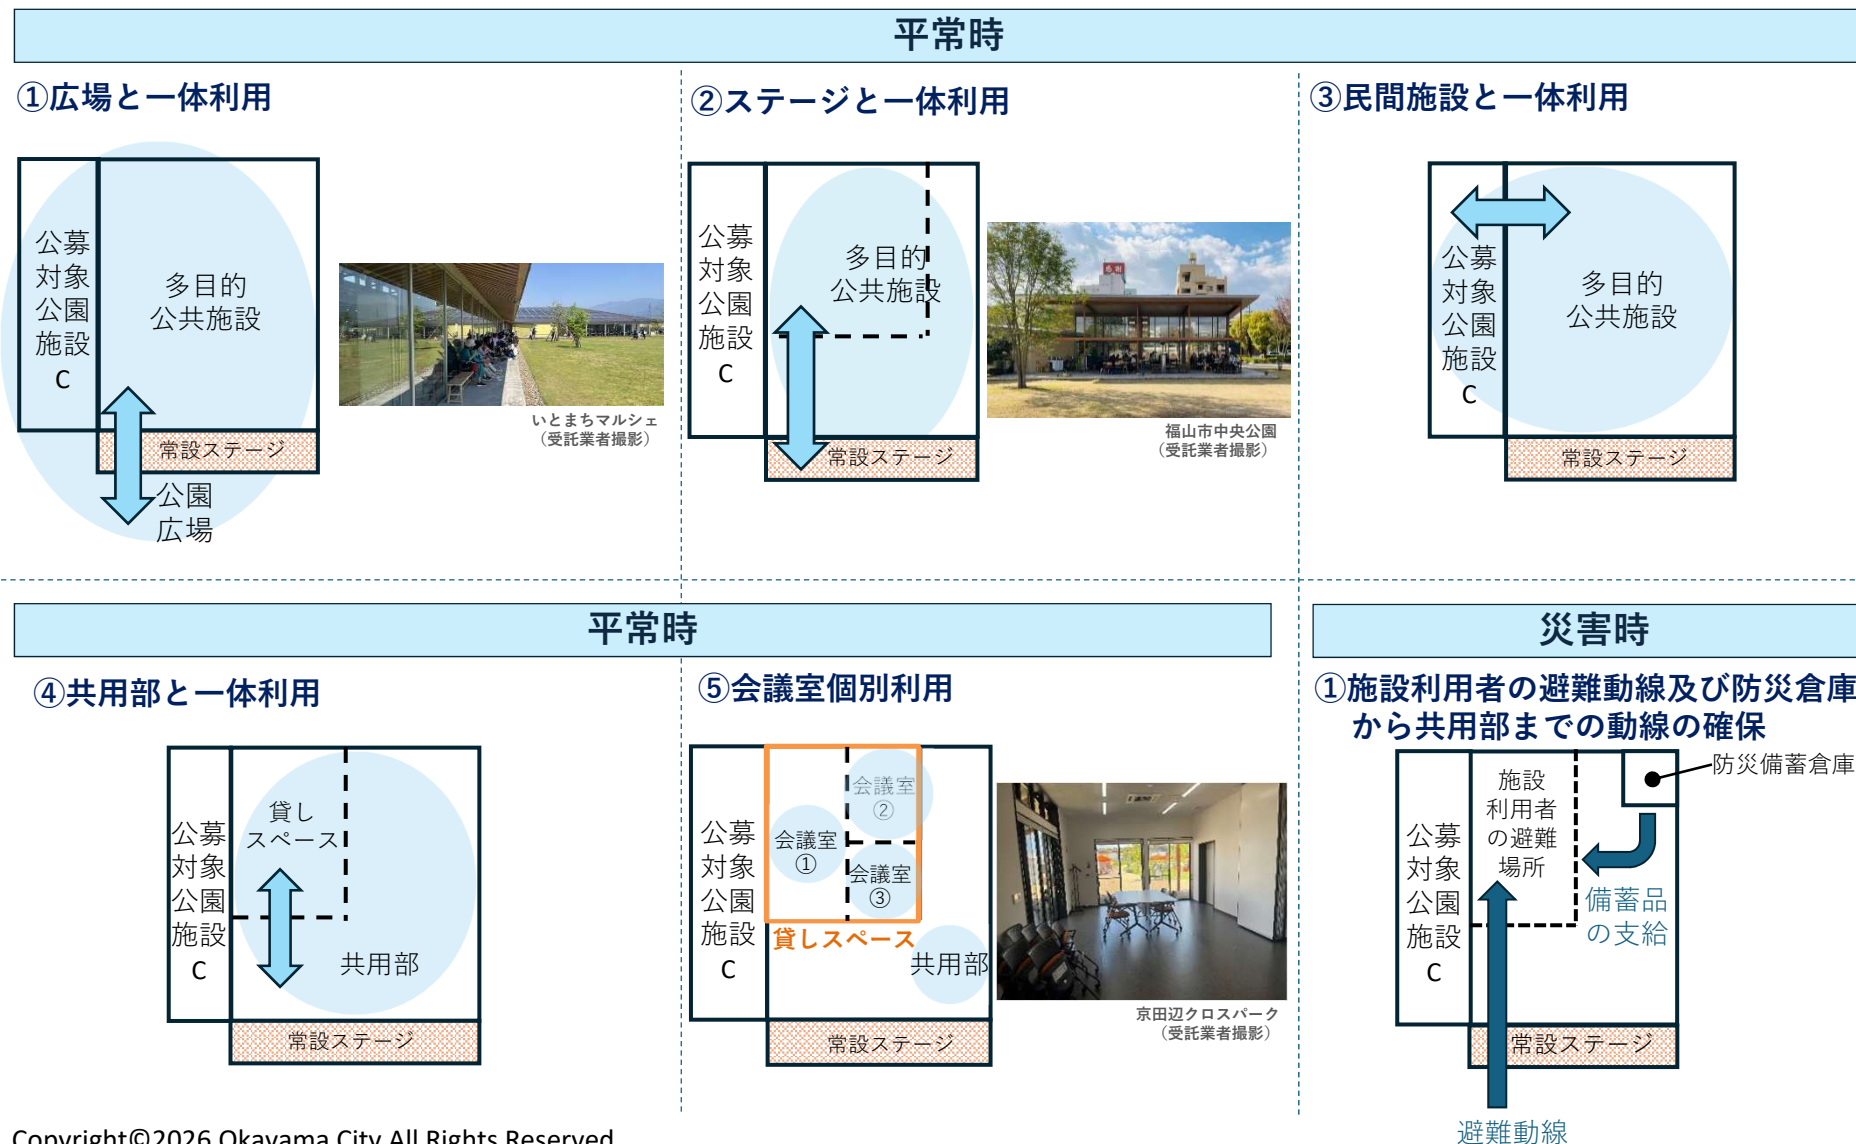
平常時

①広場と一体利用

公募対象公園施設C

多目的公共施設

常設ステージ

公園広場

いとまちマルシェ
（受託業者撮影）

②ステージと一体利用

公募対象公園施設C

多目的公共施設

常設ステージ

福山市中央公園
（受託業者撮影）

③民間施設と一体利用

公募対象公園施設C

多目的公共施設

常設ステージ

平常時

④共用部と一体利用

公募対象公園施設C

貸しスペース

共用部

常設ステージ

⑤会議室個別利用

公募対象公園施設C

会議室②

会議室①

会議室③

貸しスペース

共用部

常設ステージ

京田辺クロスパーク
（受託業者撮影）

災害時

①施設利用者の避難動線及び防災倉庫から共用部までの動線の確保

防災備蓄倉庫

施設利用者の避難場所

公募対象公園施設C

備蓄品の支給

常設ステージ

避難動線

Copyright©2026 Okayama City All Rights Reserved